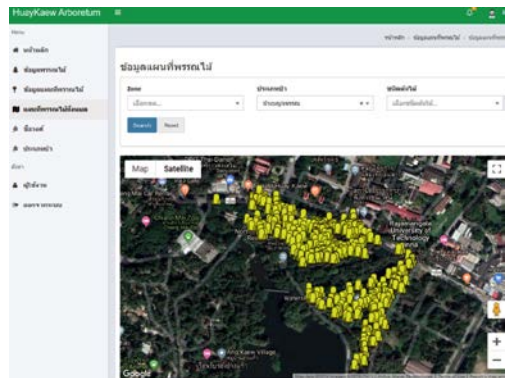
HuayKaew Arboretum ≡

Menu

หน้าหลัก

ข้อมูลพรรณไม้

ข้อมูลแผนที่พรรณไม้

แผนที่พรรณไม้ทั้งหมด

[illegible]

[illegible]

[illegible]

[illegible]

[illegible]

หน้าหลัก > ข้อมูลแผนที่พรรณไม้ > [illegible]

ข้อมูลแผนที่พรรณไม้

Zone

เลือกโซน

ประเภทป่า

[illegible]

ชนิดพันธุ์ไม้

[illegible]

Search Reset

Map Satellite

Rajamangala University of Technology Lanna

Ang Kaew Village

Google